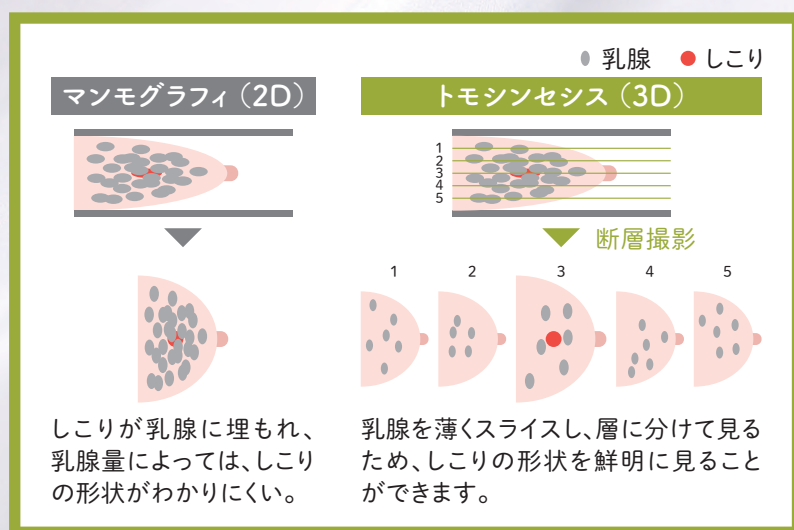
乳腺 しこり

マンモグラフィ（2D）

トモシンセシス（3D）

1
2
3
4
5

断層撮影

1 2 3 4 5

しこりが乳腺に埋もれ、乳腺量によっては、しこりの形状がわかりにくい。

乳腺を薄くスライスし、層に分けて見るため、しこりの形状を鮮明に見ることができます。